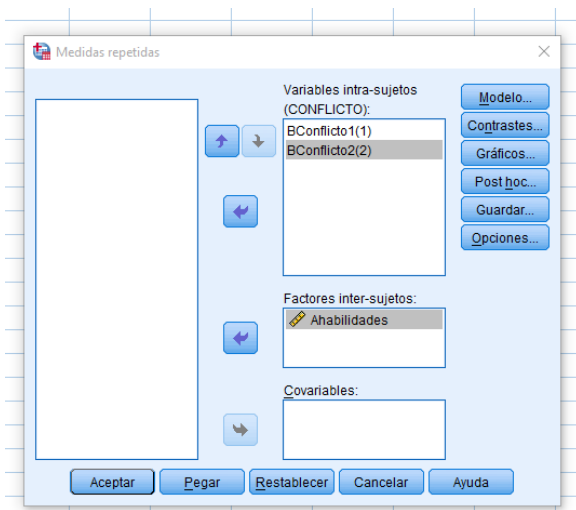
Medidas repetidas

Variables intra-sujetos (CONFLICTO):
BConflicto1(1)
BConflicto2(2)

Modelo...
Contrastes...
Gráficos...
Post hoc...
Guardar...
Opciones...

Factores inter-sujetos:
Ahabilidades

Covariables:

Aceptar
Pegar
Restablecer
Cancelar
Ayuda